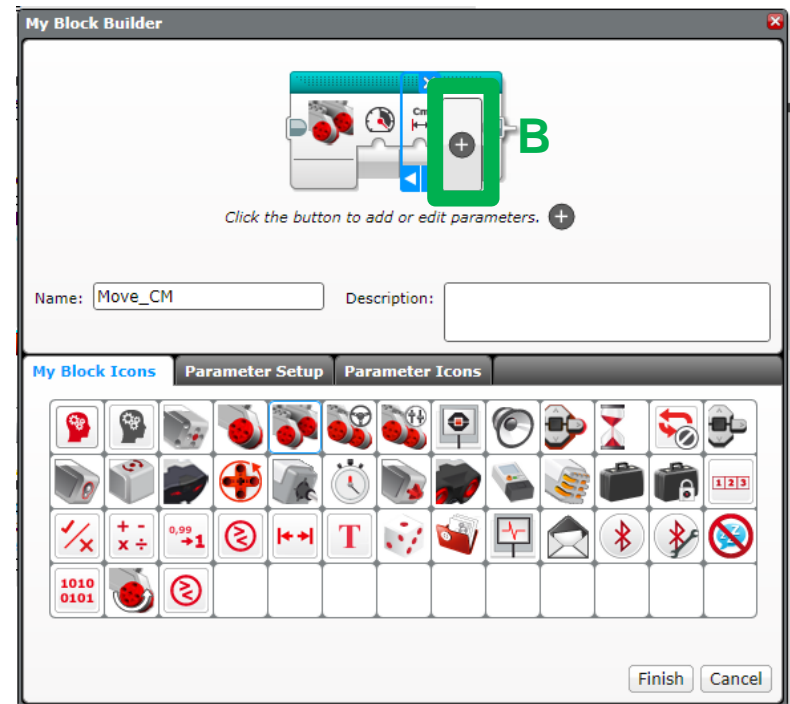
My Block Builder

Cm

B

Click the button to add or edit parameters.

Name: Move_CM

Description:

My Block Icons | Parameter Setup | Parameter Icons

1 2 3

+ -
x ÷

0,99
→1

T

1010
0101

Finish

Cancel